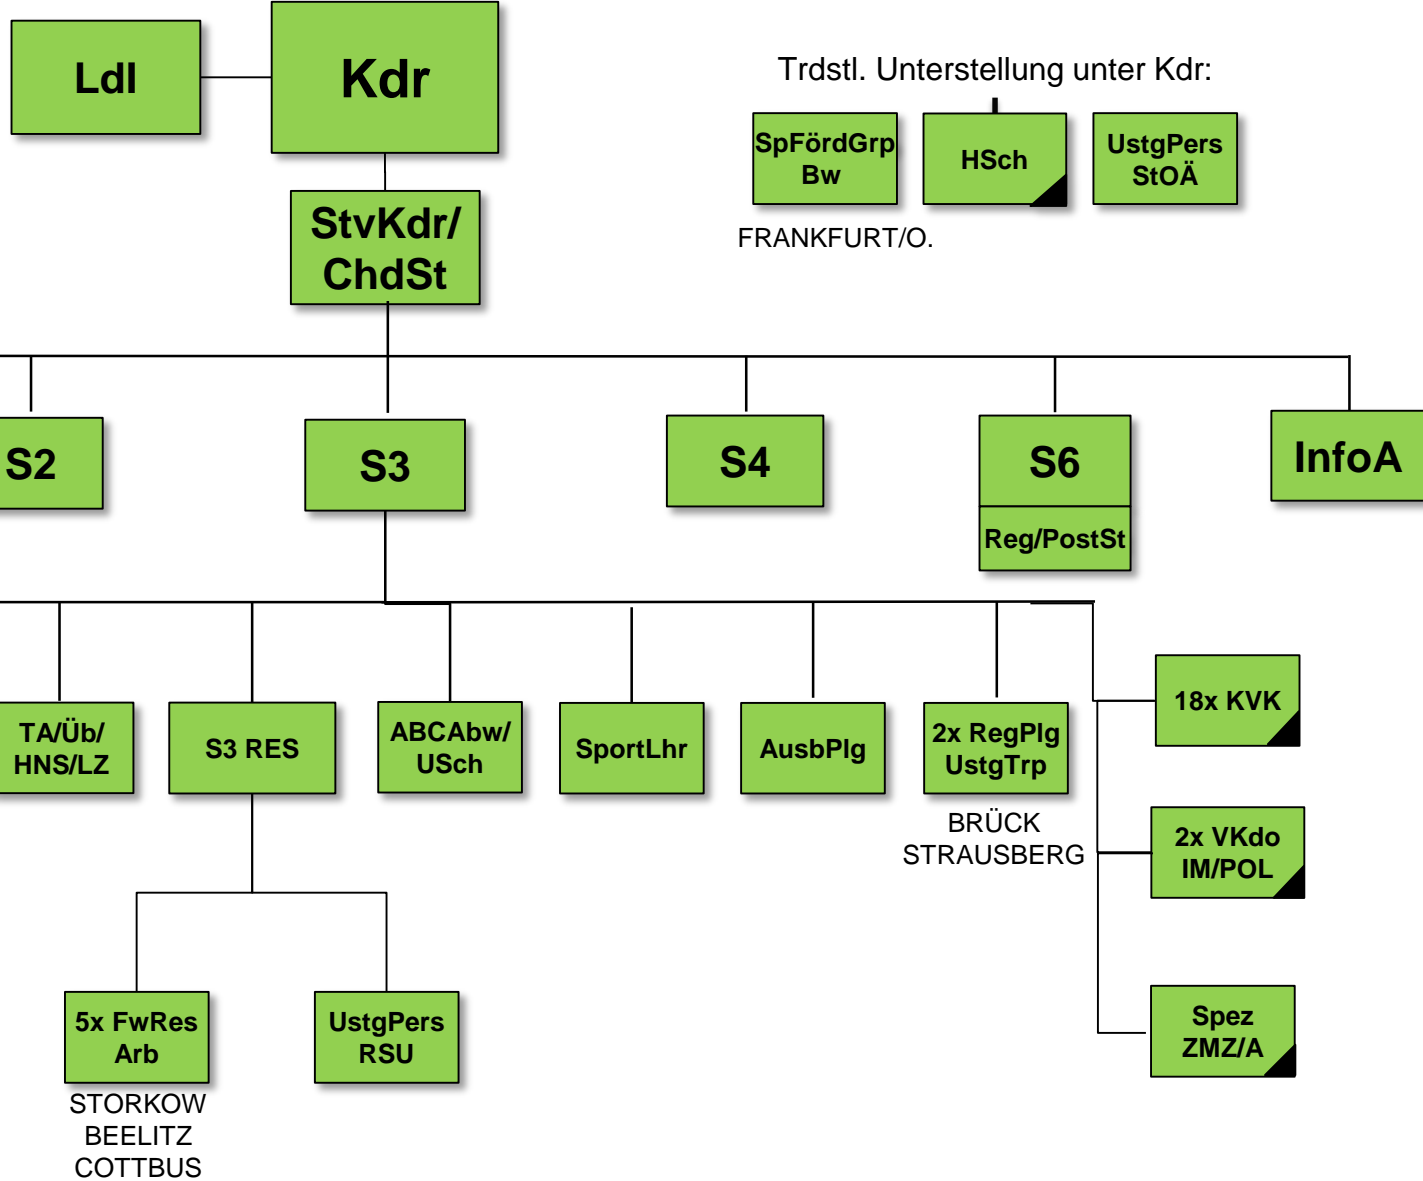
LdI

Kdr

Trdstl. Unterstellung unter Kdr:

SpFördGrp Bw

FRANKFURT/O.

HSch

UstgPers StOÄ

StvKdr/ ChdSt

S2

S3

S4

S6

Reg/PostSt

InfoA

TA/Üb/ HNS/LZ

S3 RES

ABCAbw/ USch

SportLhr

AusbPlg

2x RegPlg UstgTrp

BRÜCK STRAUSBERG

18x KVK

2x VKdo IM/POL

Spez ZMZ/A

5x FwRes Arb

STORKOW BEELITZ COTTBUS

UstgPers RSU